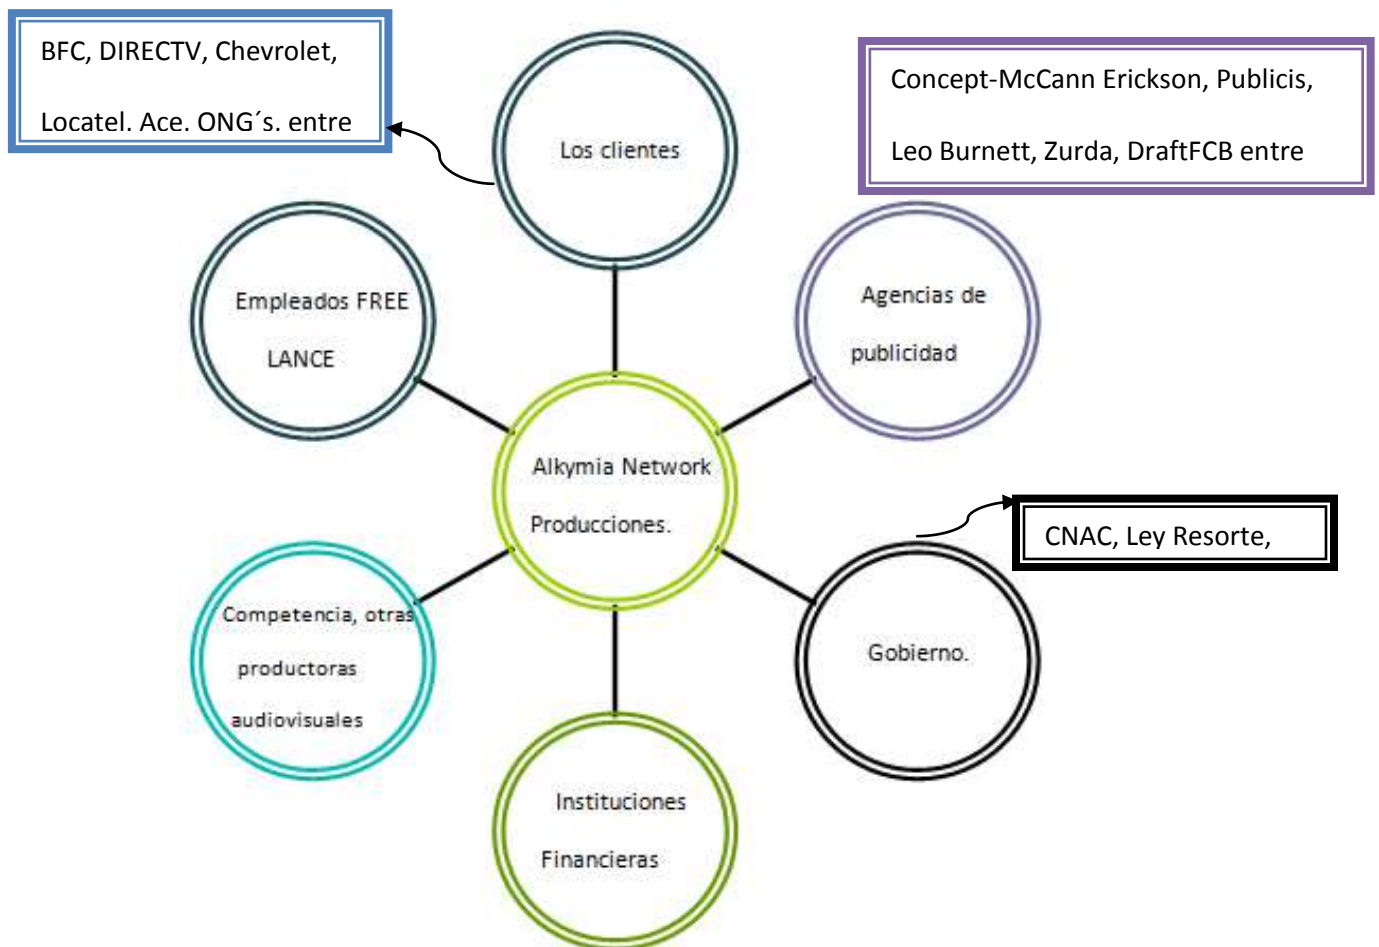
BFC, DIRECTV, Chevrolet,

Locatel. Ace. ONG´s. entre

Los clientes

Concept-McCann Erickson, Publicis,

Leo Burnett, Zurda, DraftFCB entre

Empleados FREE LANCE

Agencias de publicidad

Alkymia Network Producciones.

CNAC, Ley Resorte,

Competencia, otras productoras audiovisuales

Gobierno.

Instituciones Financieras